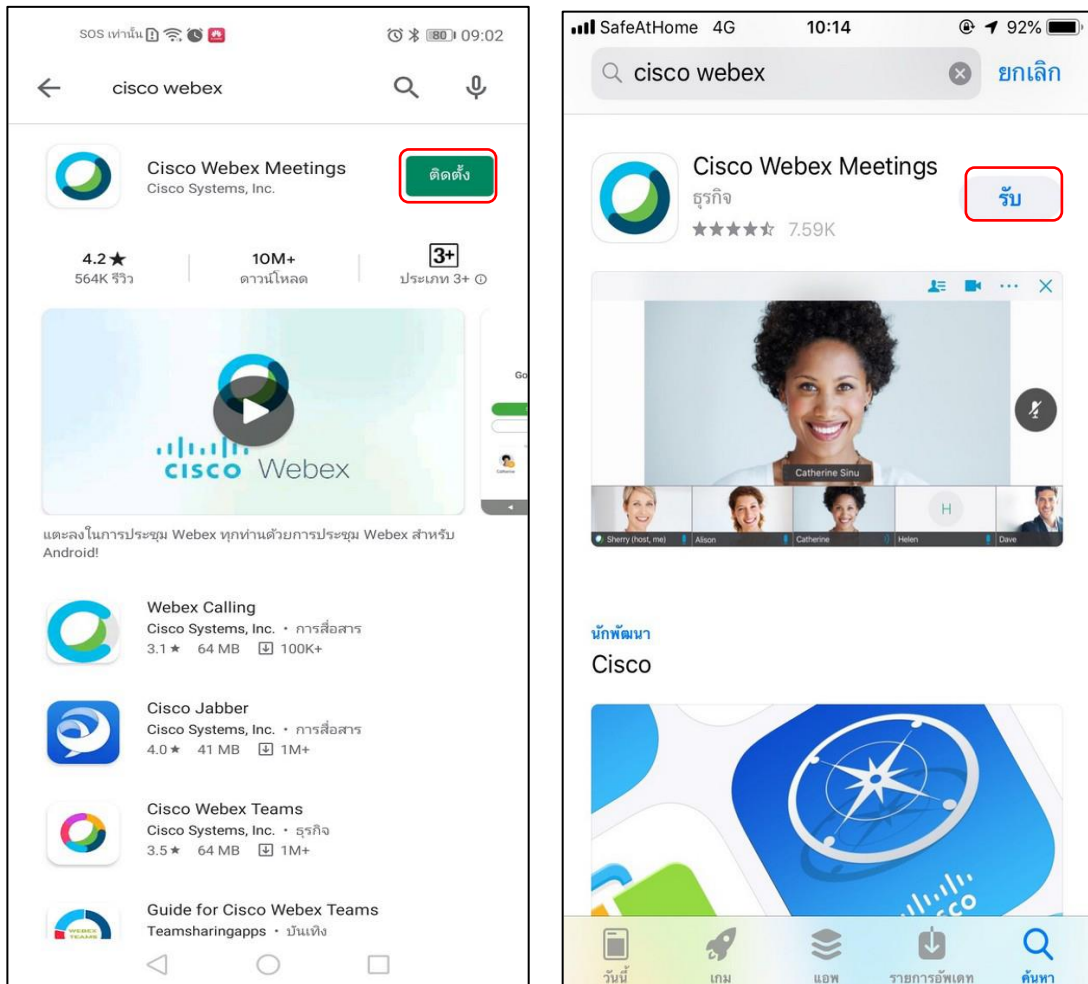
SOS เท่านั้น 80 09:02

cisco webex

Cisco Webex Meetings
Cisco Systems, Inc.
ติดตั้ง

4.2★
564K รีวิว

10M+
ดาวน์โหลด

3+
ประเภท 3+

cisco Webex

Go

แตะลงในการประชุม Webex ทุกท่านด้วยการประชุม Webex สำหรับ Android!

Webex Calling
Cisco Systems, Inc. • การสื่อสาร
3.1★ 64 MB 100K+

Cisco Jabber
Cisco Systems, Inc. • การสื่อสาร
4.0★ 41 MB 1M+

Cisco Webex Teams
Cisco Systems, Inc. • ธุรกิจ
3.5★ 64 MB 1M+

Guide for Cisco Webex Teams
Teamsharingapps • บันเทิง

SafeAtHome 4G 10:14 92%

cisco webex
ยกเลิก

Cisco Webex Meetings
ธุรกิจ
★★★★☆ 7.59K
รับ

Catherine Sinu
Sherry (host, me) Alison Catherine H Helen Dave

นักพัฒนา
Cisco

วันนี้ เกม แอพ รายการอัพเดท ค้นหา